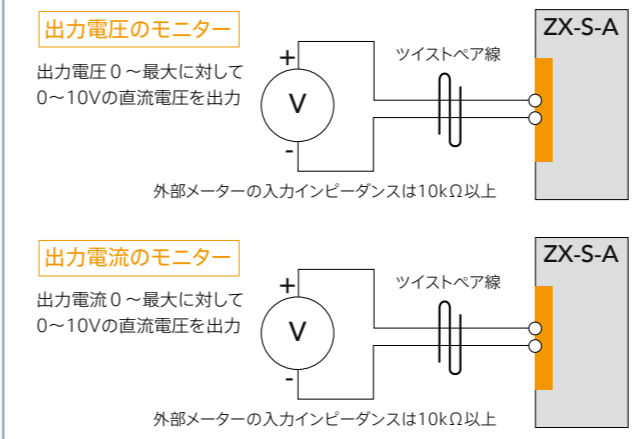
出力電圧のモニター

出力電圧０～最大に対して
0～10Vの直流電圧を出力

+
V
-

ツイストペア線

ZX-S-A

外部メーターの入力インピーダンスは10kΩ以上

出力電流のモニター

出力電流０～最大に対して
0～10Vの直流電圧を出力

+
V
-

ツイストペア線

ZX-S-A

外部メーターの入力インピーダンスは10kΩ以上